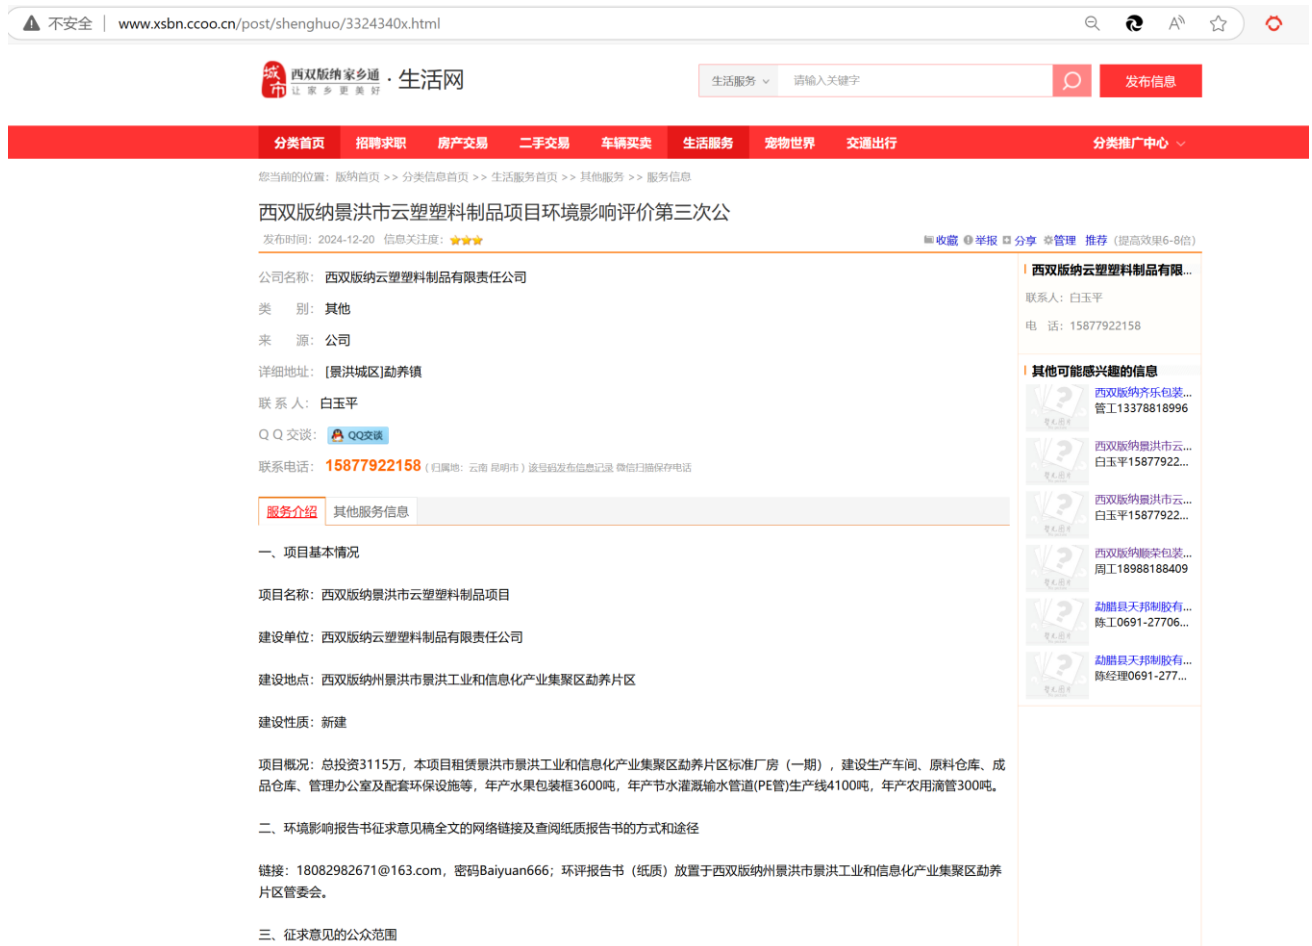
不安全 | www.xsbn.ccoo.cn/post/shenghuo/3324340x.html

西双版纳家乡通 让家乡更美好 · 生活网

生活服务 请输入关键字 发布信息

分类首页 招聘求职 房产交易 二手交易 车辆买卖 生活服务 宠物世界 交通出行 分类推广中心

您当前的位置：版纳首页 >> 分类信息首页 >> 生活服务首页 >> 其他服务 >> 服务信息

西双版纳景洪市云塑塑料制品项目环境影响评价第三次公

发布时间：2024-12-20 信息关注度：

收藏 举报 分享 管理 推荐（提高效果6-8倍）

公司名称：西双版纳云塑塑料制品有限责任公司

类 别：其他

来 源：公司

详细地址：[景洪城区]勐养镇

联 系 人：白玉平

Q Q 交谈：QQ交谈

联系电话：15877922158（归属地：云南 昆明市）该号码发布信息记录 微信扫描保存电话

服务介绍 其他服务信息

一、项目基本情况

项目名称：西双版纳景洪市云塑塑料制品项目

建设单位：西双版纳云塑塑料制品有限责任公司

建设地点：西双版纳州景洪市景洪工业和信息化产业集聚区勐养片区

建设性质：新建

项目概况：总投资3115万，本项目租赁景洪市景洪工业和信息化产业集聚区勐养片区标准厂房（一期），建设生产车间、原料仓库、成品仓库、管理办公室及配套环保设施等，年产水果包装框3600吨，年产节水灌溉输水管道(PE管)生产线4100吨，年产农用滴管300吨。

二、环境影响报告书征求意见稿全文的网络链接及查阅纸质报告书的方式和途径

链接：18082982671@163.com，密码Baiyuan666；环评报告书（纸质）放置于西双版纳州景洪市景洪工业和信息化产业集聚区勐养片区管委会。

三、征求意见的公众范围

西双版纳云塑塑料制品有限...
联系人：白玉平
电 话：15877922158

其他可能感兴趣的信息
西双版纳齐乐包装...
管工13378818996
西双版纳景洪市云...
白玉平15877922...
西双版纳景洪市云...
白玉平15877922...
西双版纳顺荣包装...
周工18988188409
勐腊县天邦制胶有...
陈工0691-27706...
勐腊县天邦制胶有...
陈经理0691-277...